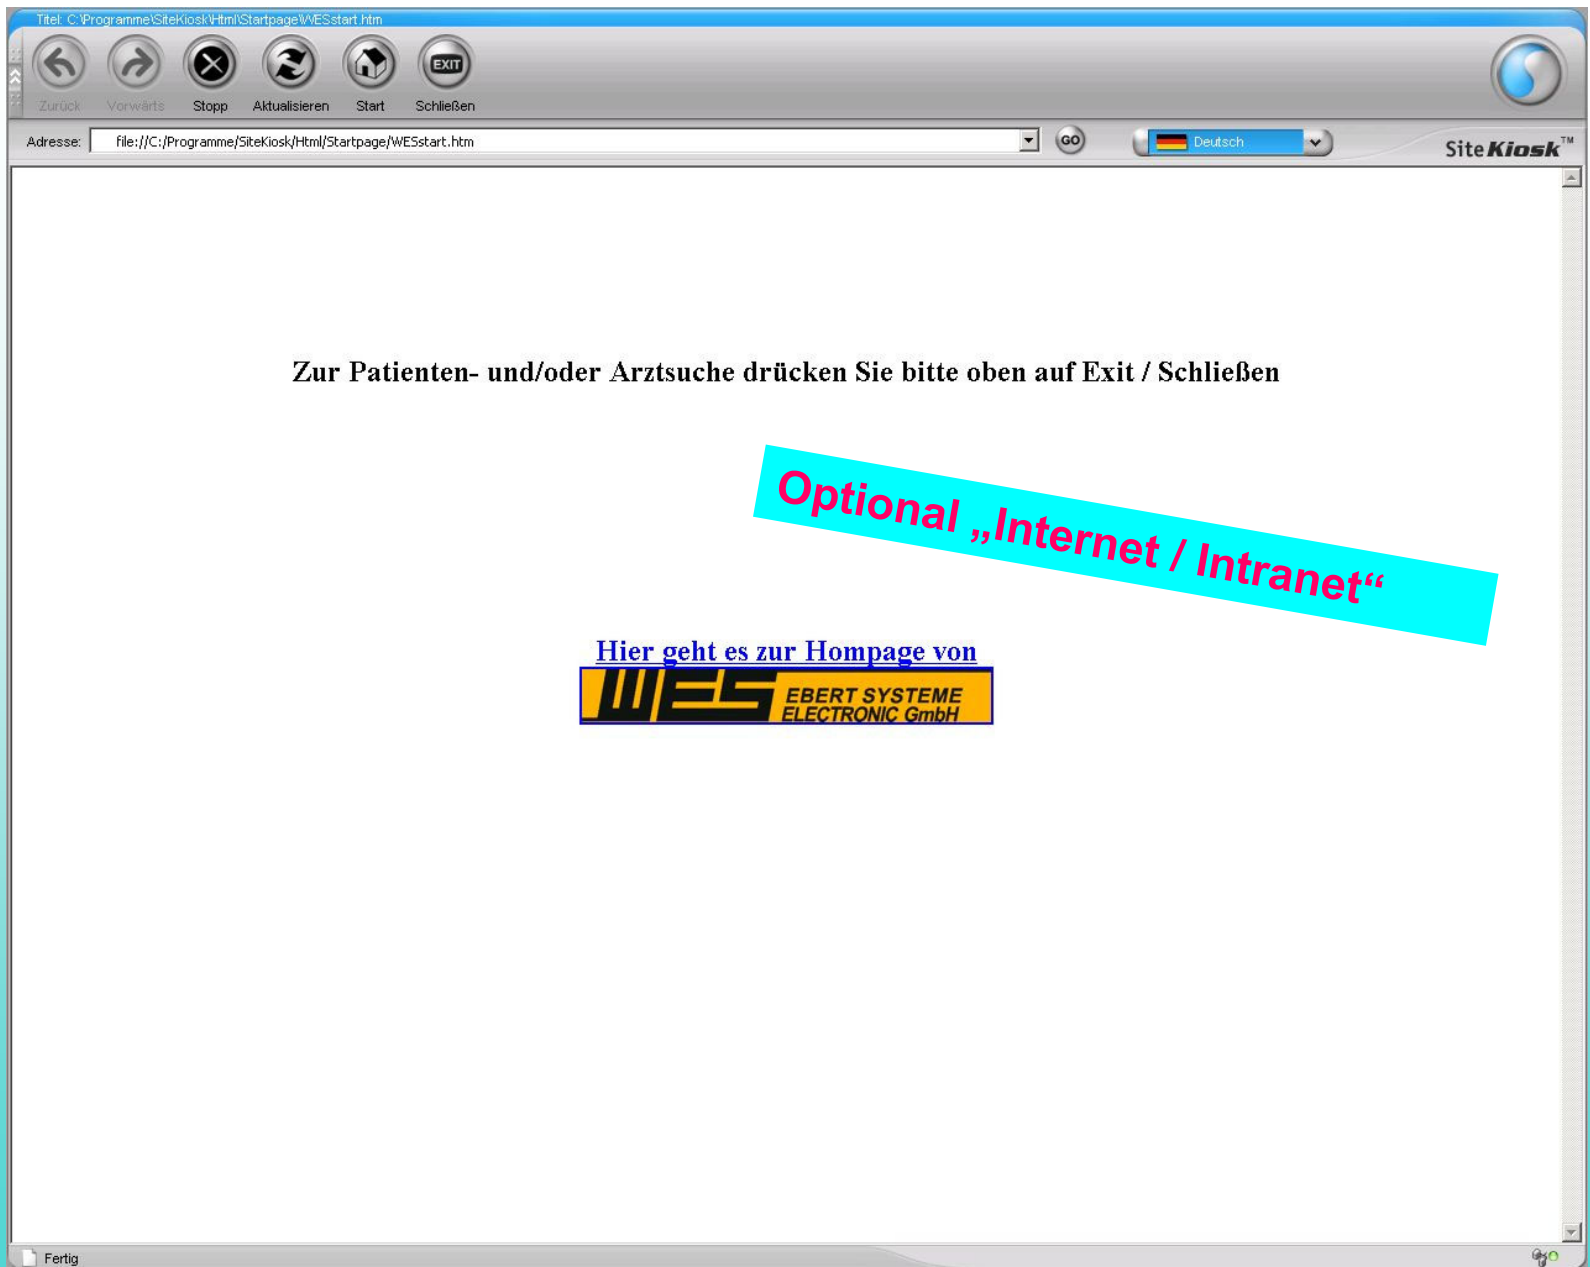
Titel: C:\Programme\SiteKiosk\Html\Startpage\WESstart.htm

Zurück Vorwärts Stopp Aktualisieren Start EXIT Schließen

Adresse: file://C:/Programme/SiteKiosk/Html/Startpage/WESstart.htm GO Deutsch SiteKiosk™

Zur Patienten- und/oder Arztsuche drücken Sie bitte oben auf Exit / Schließen

Optional „Internet / Intranet“

Hier geht es zur Hompage von

WES EBERT SYSTEME ELECTRONIC GmbH

Fertig